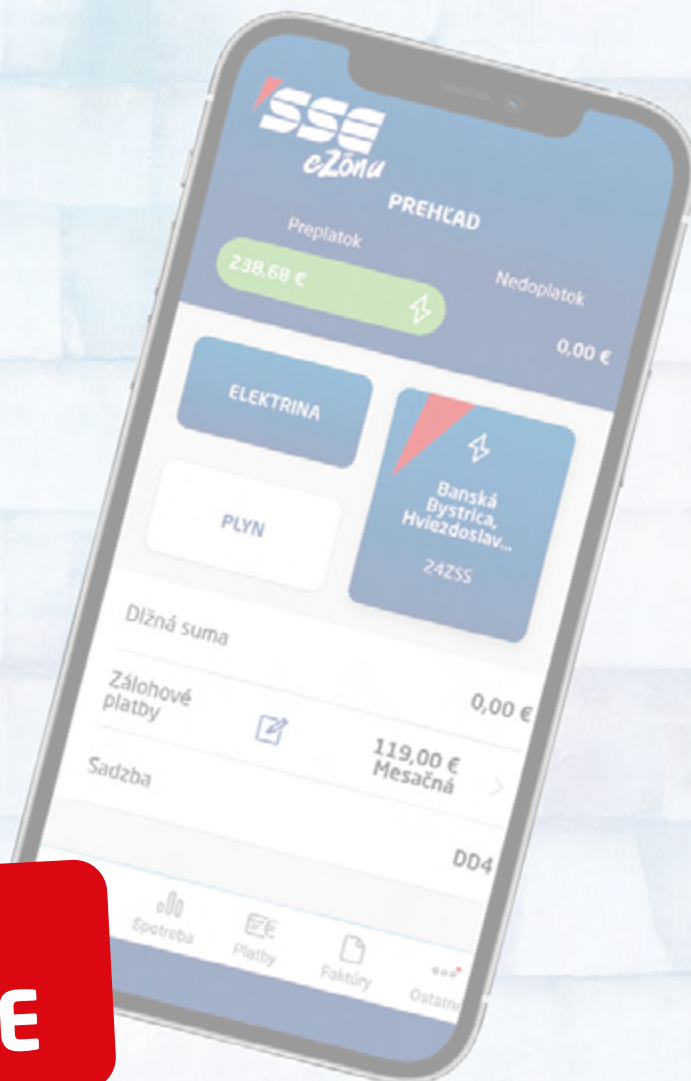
SSE eZónu

PREHĽAD

Preplatok

238,68 €

Nedoplatok

0,00 €

ELEKTRINA

PLYN

Banská Bystrica, Hviezdoslav...

24ZSS

Dlžná suma

0,00 €

Zálohové platby

119,00 € Mesačná

Sadzba

DD4

Spotreba

Platby

Faktúry

Ostatné

E